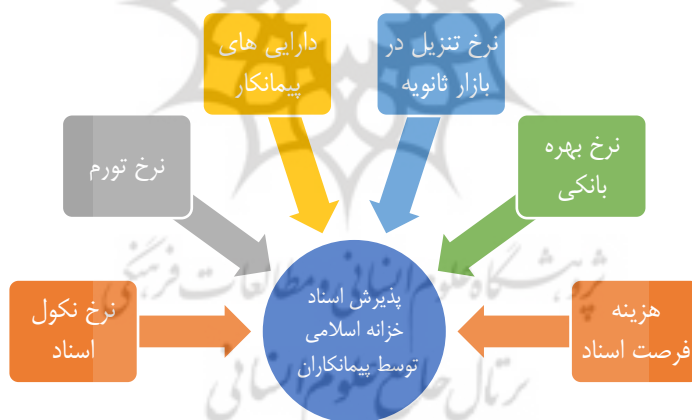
دارایی های پیمانکار

نرخ تنزیل در بازار ثانویه

نرخ تورم

نرخ بهره بانکی

نرخ نکول اسناد

پذیرش اسناد خزانه اسلامی توسط پیمانکاران

هزینه فرصت اسناد

پژوهشگاه علوم انسانی و مطالعات فرهنگی
پرتال جامع علوم انسانی